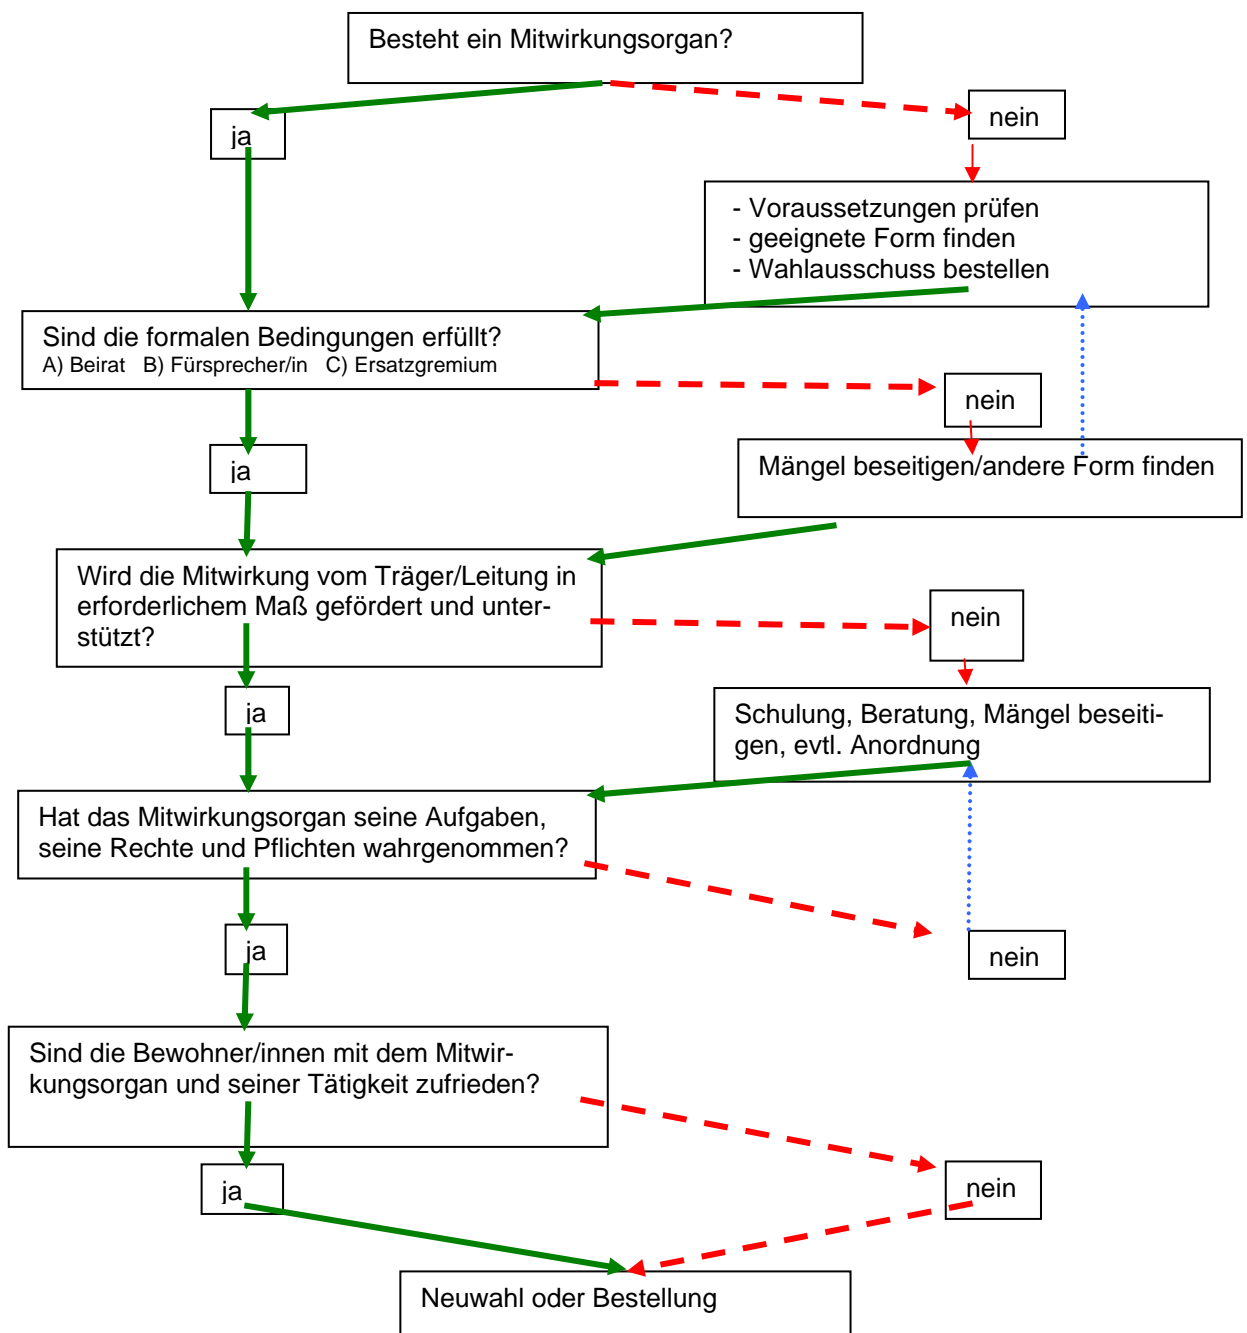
Besteht ein Mitwirkungsorgan?

ja

nein

- Voraussetzungen prüfen
- geeignete Form finden
- Wahlausschuss bestellen

Sind die formalen Bedingungen erfüllt?
A) Beirat B) Fürsprecher/in C) Ersatzgremium

nein

ja

Mängel beseitigen/andere Form finden

Wird die Mitwirkung vom Träger/Leitung in erforderlichem Maß gefördert und unterstützt?

nein

ja

Schulung, Beratung, Mängel beseitigen, evtl. Anordnung

Hat das Mitwirkungsorgan seine Aufgaben, seine Rechte und Pflichten wahrgenommen?

ja

nein

Sind die Bewohner/innen mit dem Mitwirkungsorgan und seiner Tätigkeit zufrieden?

ja

nein

Neuwahl oder Bestellung